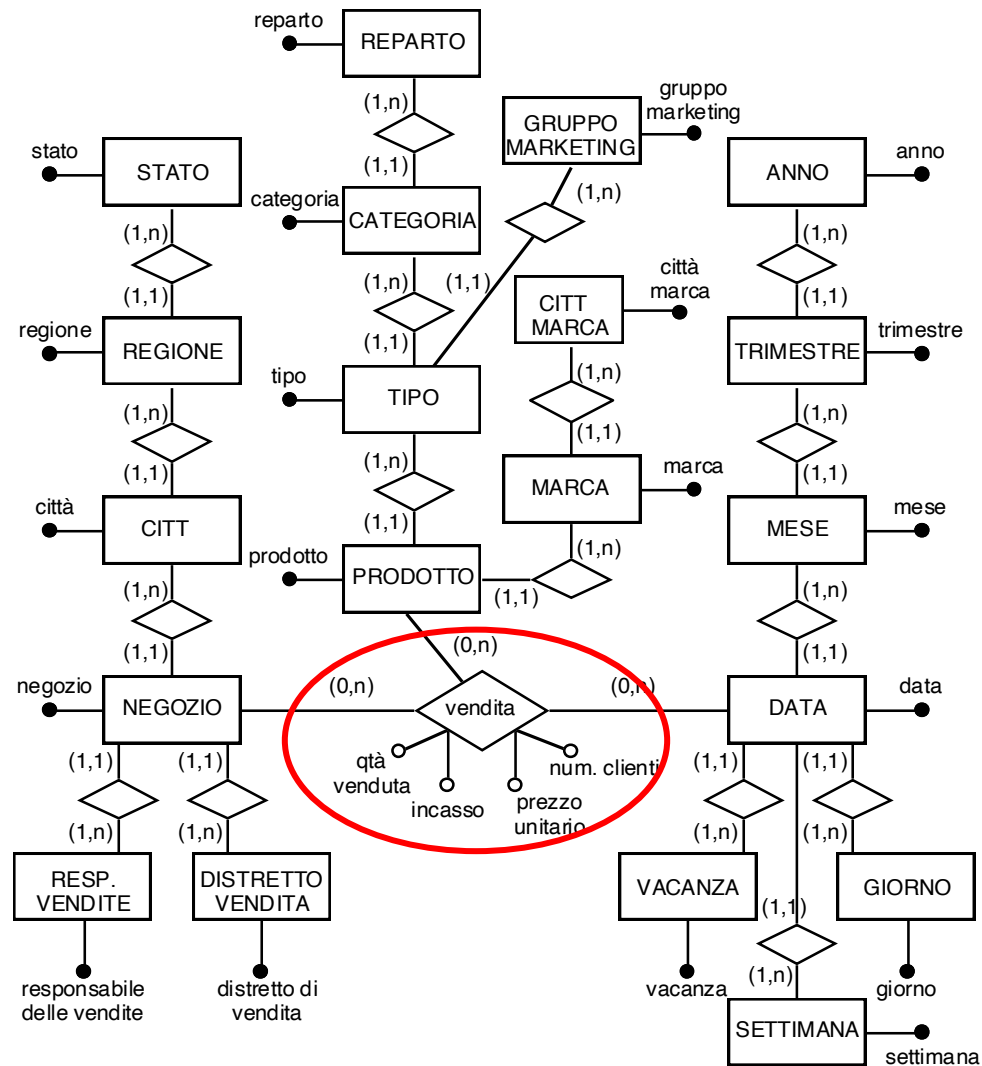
reparto
REPARTO
(1,n)
(1,1)
categoria
CATEGORIA
(1,n)
(1,1)
tipo
TIPO
(1,n)
(1,1)
prodotto
PRODOTTO
(1,1)

GRUPPO MARKETING
gruppo marketing
(1,n)
(1,1)

CITT MARCA
città marca
(1,n)
(1,1)
MARCA
marca
(1,n)

stato
STATO
(1,n)
(1,1)
regione
REGIONE
(1,n)
(1,1)
città
CITT
(1,n)
(1,1)
negozio
NEGOZIO
(1,1)
(1,n)
RESP. VENDITE
responsabile delle vendite
(1,1)
(1,n)
DISTRETTO VENDITA
distretto di vendita

(0,n)
(0,n)
(0,n)
vendita
qtà venduta
incasso
prezzo unitario
num. clienti

ANNO
anno
(1,n)
(1,1)
TRIMESTRE
trimestre
(1,n)
(1,1)
MESE
mese
(1,n)
(1,1)
DATA
data
(1,1)
(1,n)
VACANZA
vacanza
(1,1)
(1,n)
GIORNO
giorno
(1,1)
(1,n)
SETTIMANA
settimana